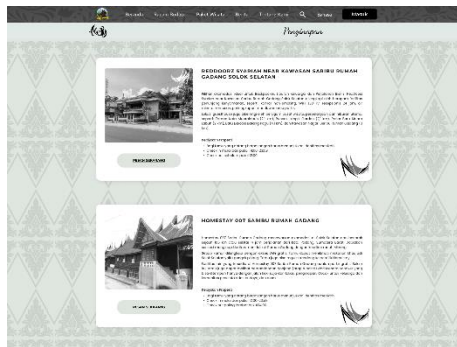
Beranda Wisata Budaya Paket Wisata Berita Tentang Kami Daftar

Penginapan

GUESTHOUSE SYARIAH NEAR KAWASAN SERIBU RUMAH GADANG SOLOK SELATAN

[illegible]

Fasilitas Tersedia:
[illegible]
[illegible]
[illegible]

PESAN SEKARANG

HOMESTAY 007 SERIBU RUMAH GADANG

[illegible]

Fasilitas Tersedia:
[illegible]
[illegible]
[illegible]

PESAN SEKARANG